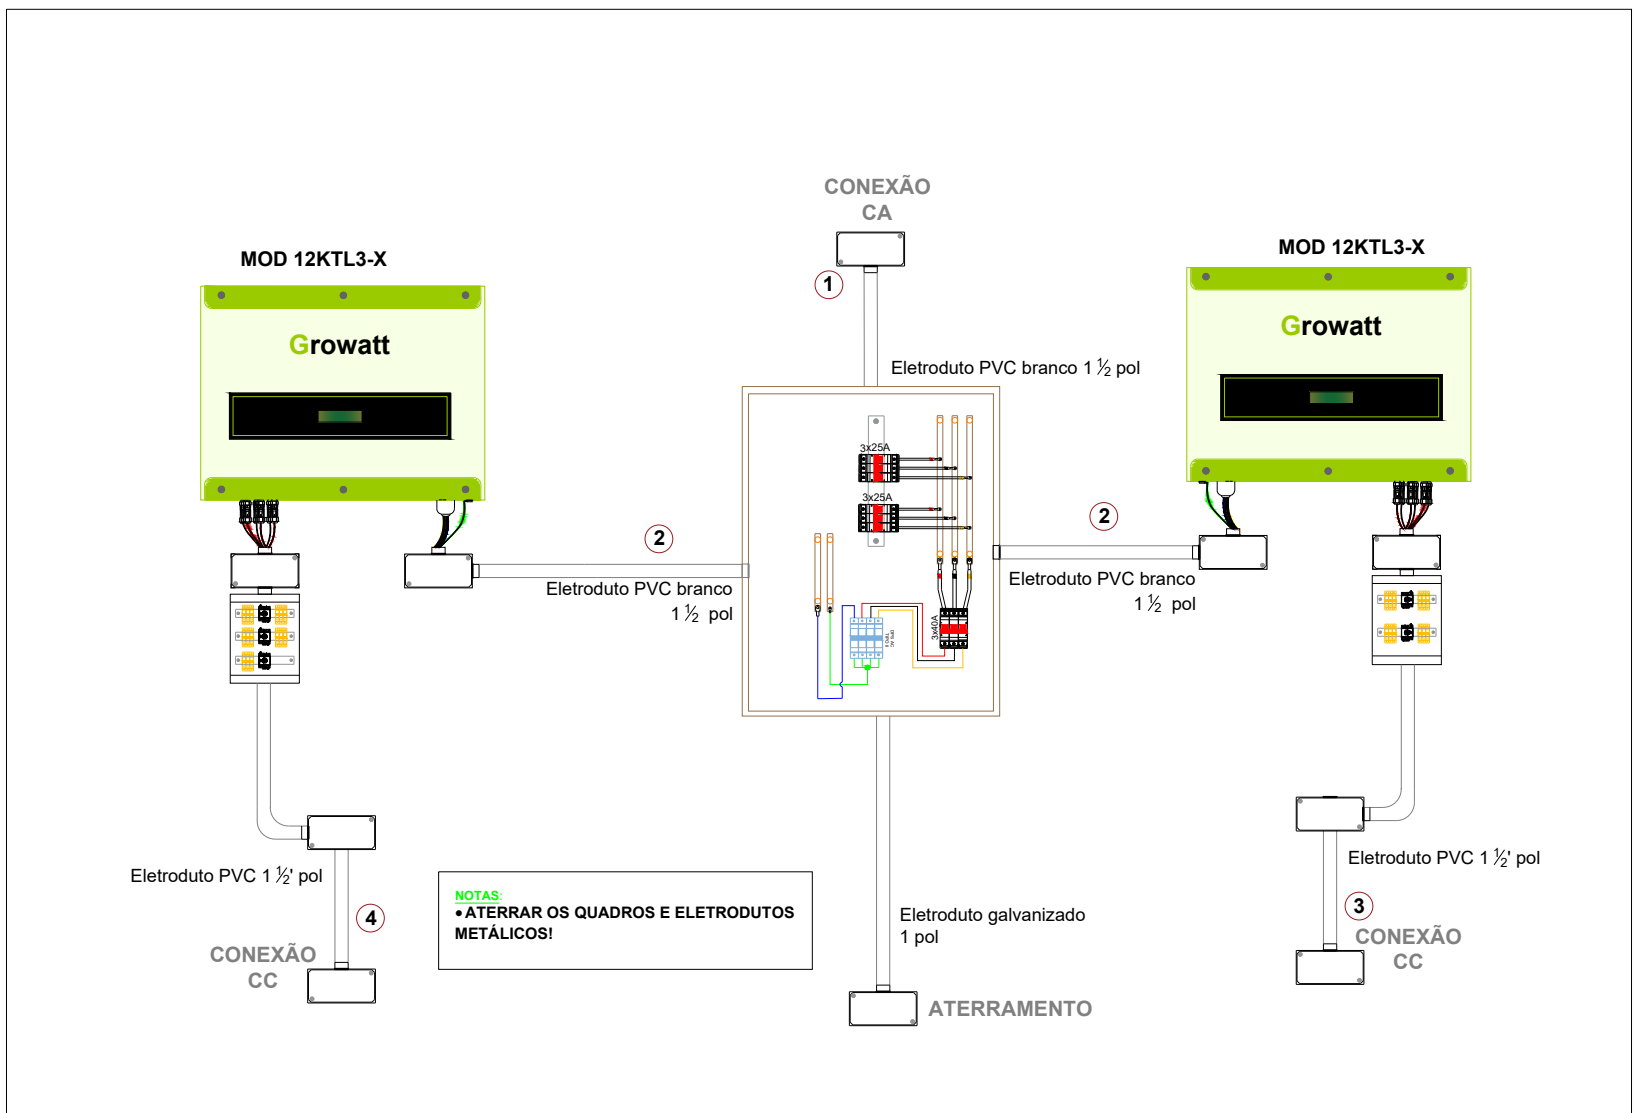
CONEXÃO CA

MOD 12KTL3-X

Growatt

1

MOD 12KTL3-X

Growatt

Eletroduto PVC branco 1 ½ pol

3x25A

3x25A

2

2

Eletroduto PVC branco 1 ½ pol

Eletroduto PVC branco 1 ½ pol

3x40A

Eletroduto PVC 1 ½' pol

4

CONEXÃO CC

NOTAS:
• ATERRAR OS QUADROS E ELETRODUTOS METÁLICOS!

Eletroduto galvanizado 1 pol

ATERRAMENTO

Eletroduto PVC 1 ½' pol

3

CONEXÃO CC